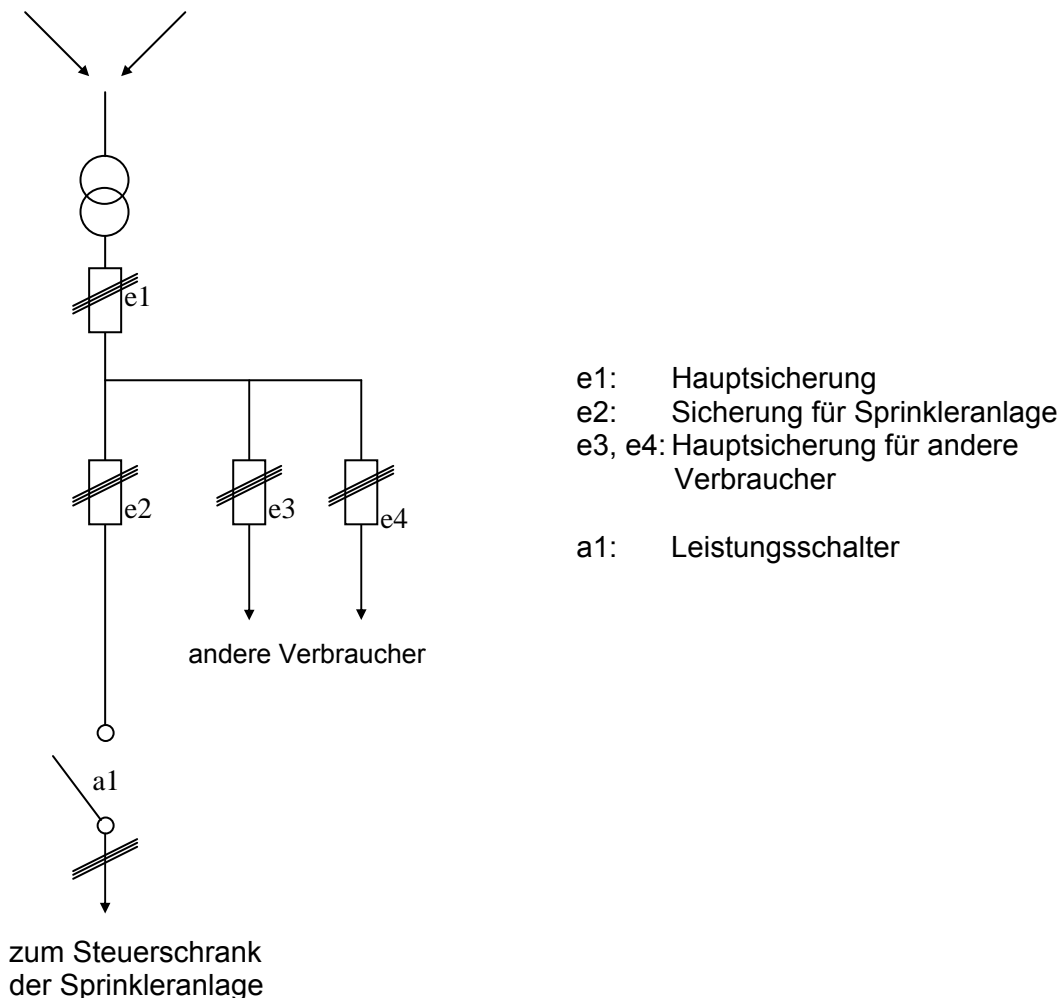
e1

e2

e3

e4

andere Verbraucher

a1

zum Steuerschrank der Sprinkleranlage

e1: Hauptsicherung
e2: Sicherung für Sprinkleranlage
e3, e4: Hauptsicherung für andere Verbraucher

a1: Leistungsschalter